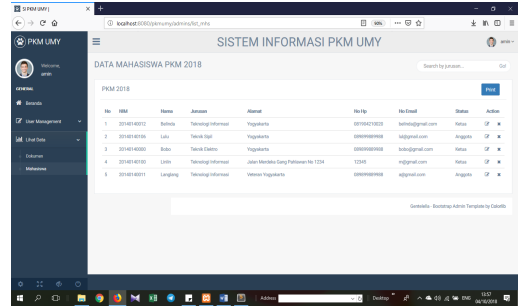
SI PKM UMY | ×  +

localhost:8080/pkmumy/admin/list_mhs

90%

PKM UMY

SISTEM INFORMASI PKM UMY

amin

Welcome, amin

GENERAL

Beranda

User Management

Lihat Data

Dokumen

Mahasiswa

DATA MAHASISWA PKM 2018

Search by jurusan...

Go!

PKM 2018

Print

| No | NIM | Nama | Jurusan | Alamat | No Hp | No Email | Status | Action |
|---|---|---|---|---|---|---|---|---|
| 1 | 20140140012 | Bethela | Teknologi Informasi | Yogyakarta | 081904213020 | bethela@gmail.com | Ketua | |
| 2 | 20140140106 | Lulu | Teknik Sipil | Yogyakarta | 089699880988 | lul@gmail.com | Anggota | |
| 3 | 20140140082 | Bobo | Teknik Elektro | Yogyakarta | 089699880988 | bobo@gmail.com | Ketua | |
| 4 | 20140140100 | Limbi | Teknologi Informasi | Jalan Merdeka Gang Pahlawan No 1234 | 12345 | m@gmail.com | Ketua | |
| 5 | 20140140011 | Langking | Teknologi Informasi | Veteran Yogyakarta | 089699880988 | a@gmail.com | Anggota | |

Gentelella - Bootstrap Admin Template by Colorlib

Address

Desktop

ENG

13:57
04/10/2018